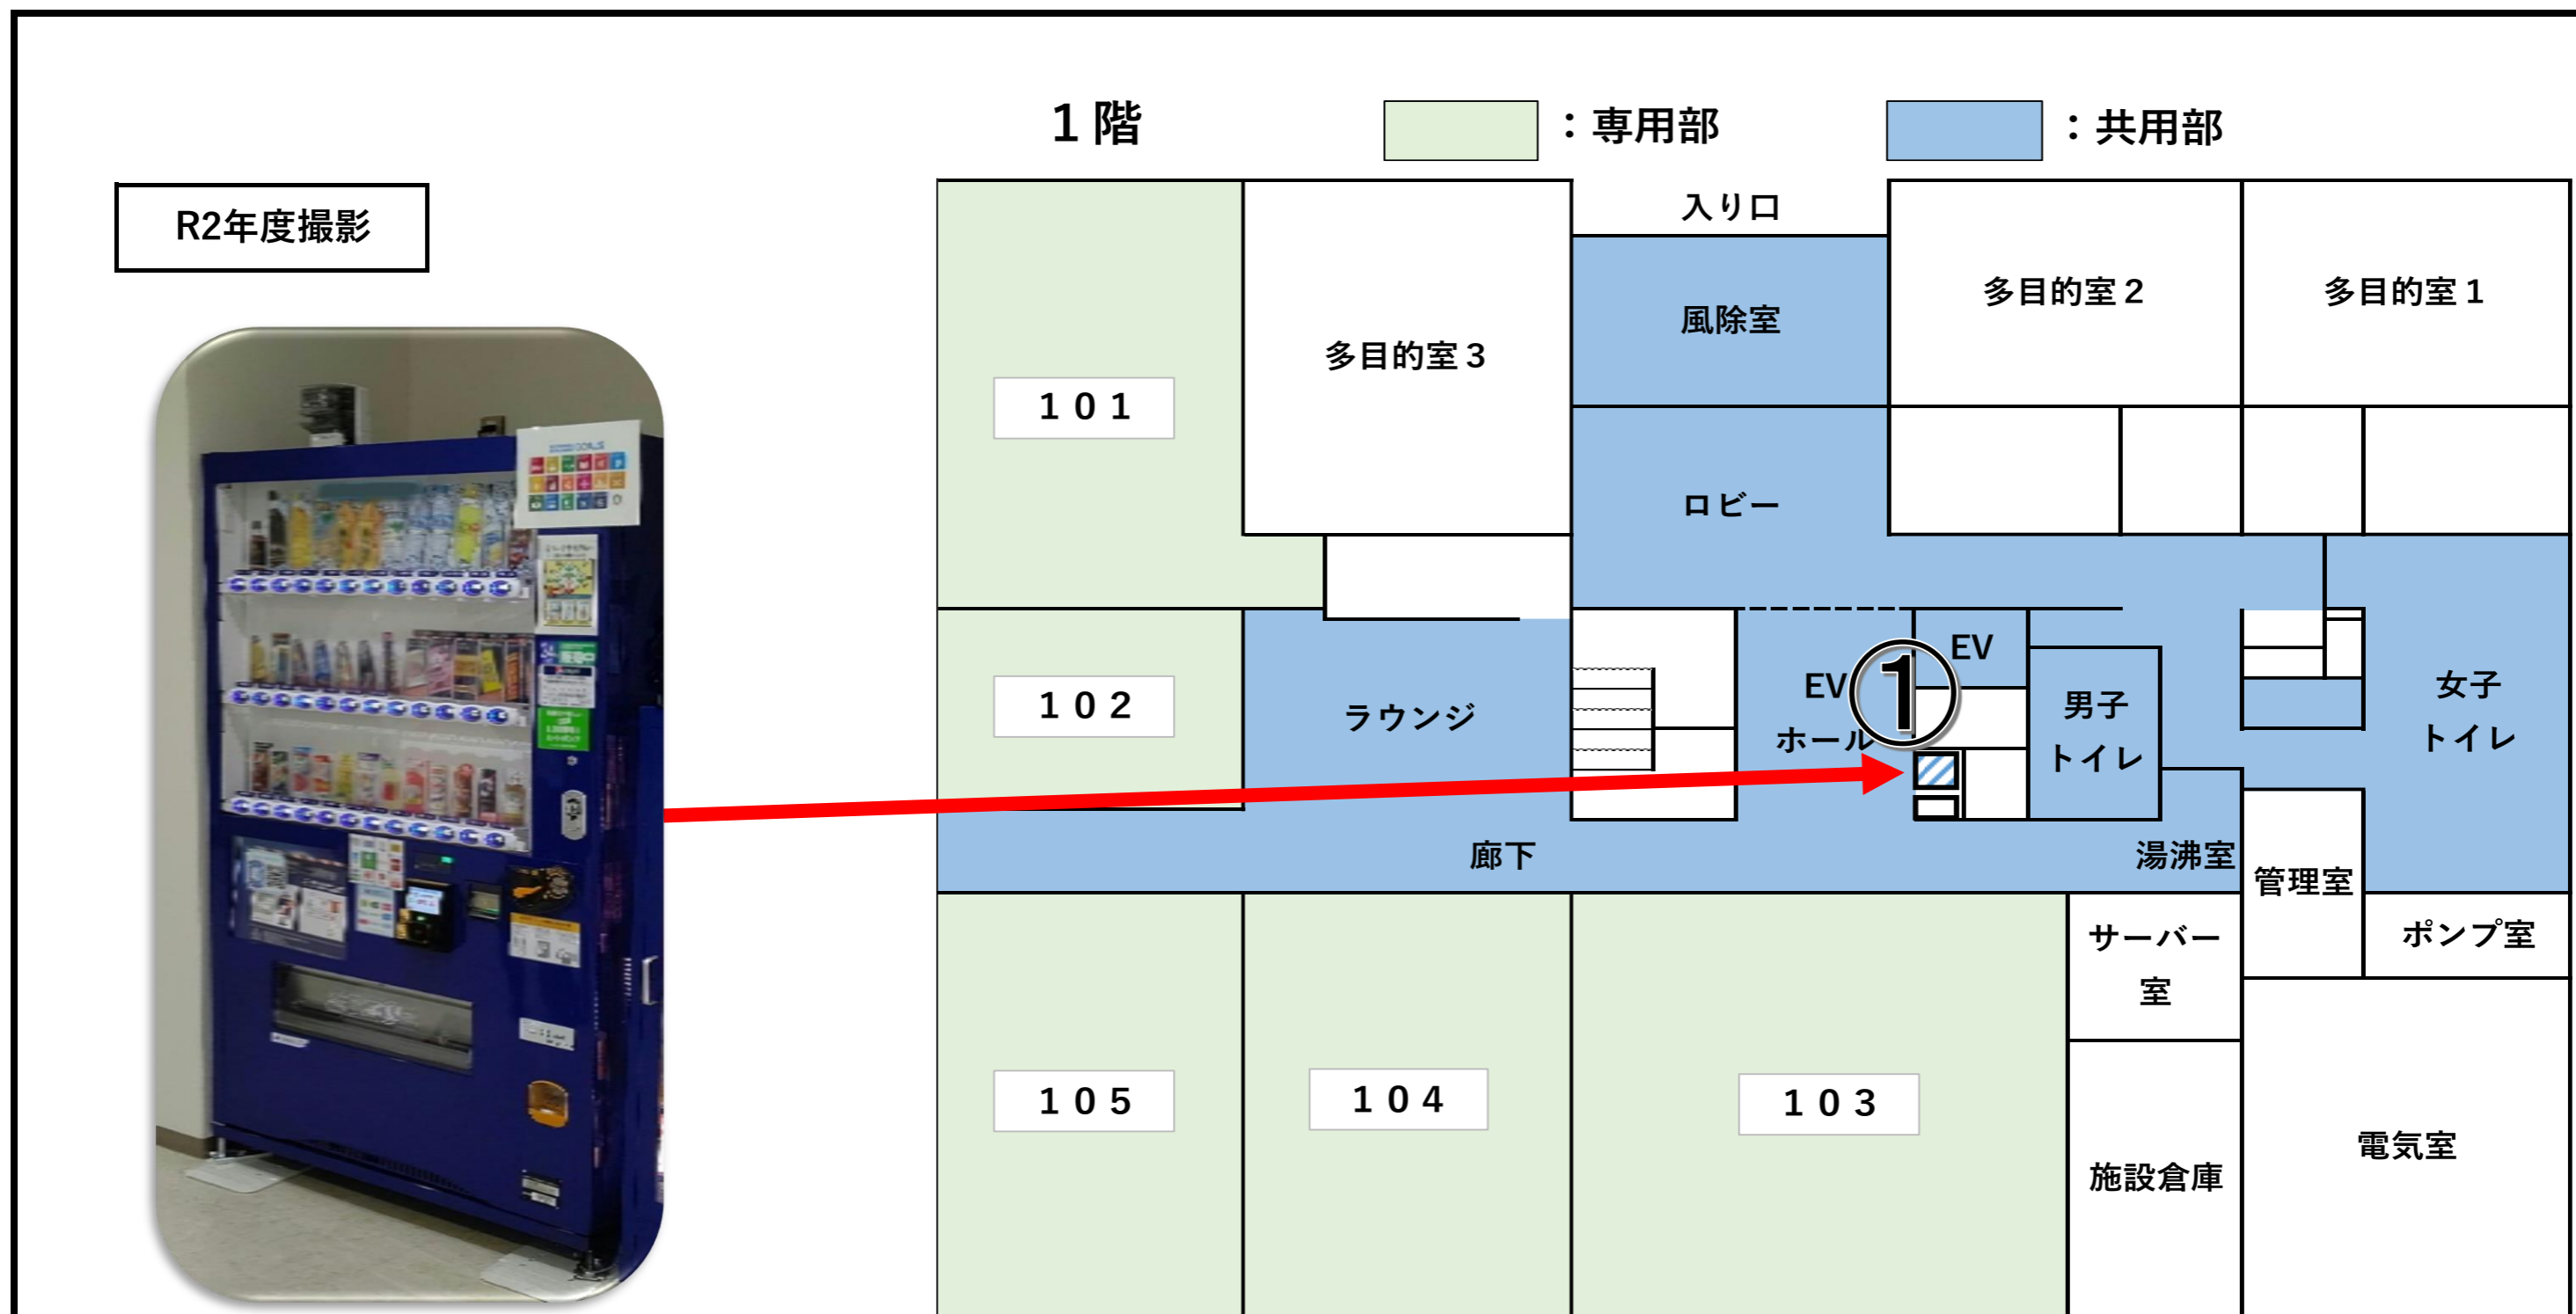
R2年度撮影

1階

：専用部

：共用部

入り口

風除室

多目的室２

多目的室１

１０１

多目的室３

ロビー

１０２

ラウンジ

EV

EV

ホール

①

男子
トイレ

女子
トイレ

廊下

湯沸室

管理室

サーバー
室

ポンプ室

１０５

１０４

１０３

施設倉庫

電気室